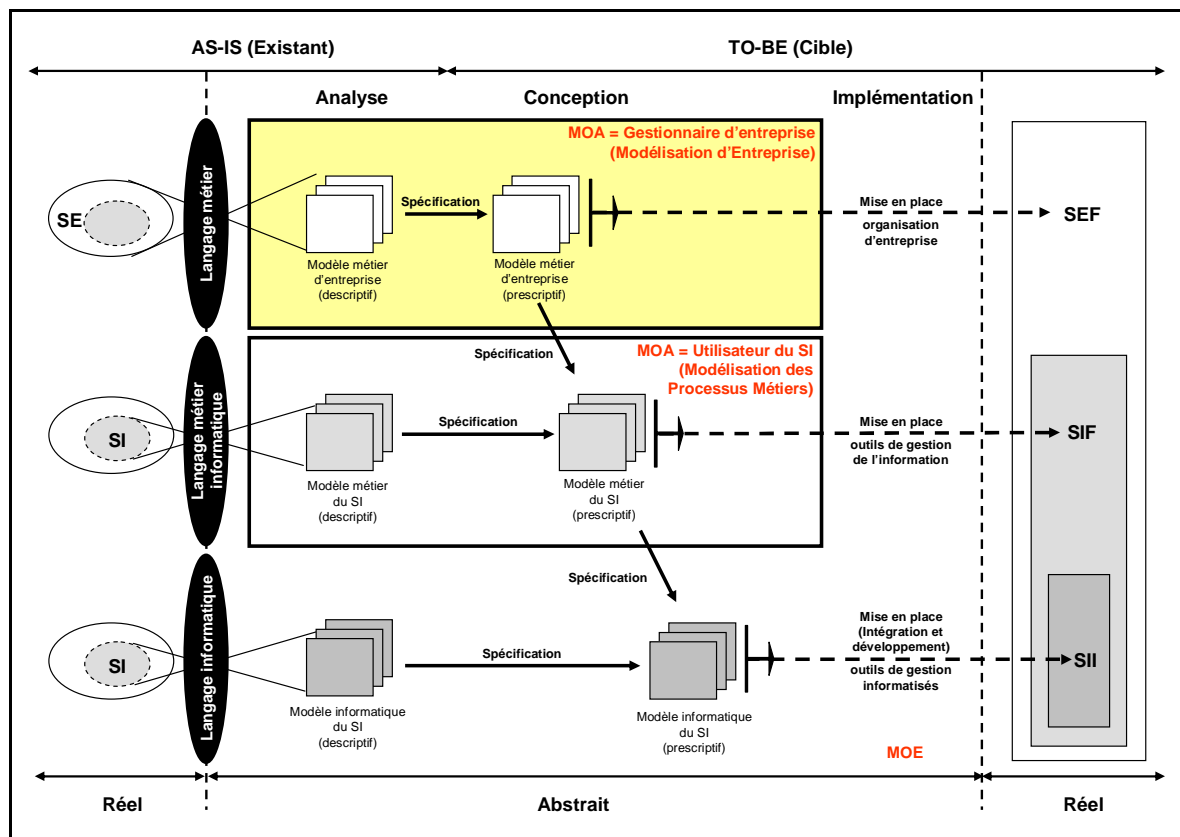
AS-IS (Existant)

TO-BE (Cible)

Analyse

Conception

Implémentation

MOA = Gestionnaire d'entreprise (Modélisation d'Entreprise)

SE

Langage métier

Spécification

Modèle métier d'entreprise (descriptif)

Modèle métier d'entreprise (prescriptif)

Mise en place organisation d'entreprise

SEF

Spécification

MOA = Utilisateur du SI (Modélisation des Processus Métiers)

SI

Langage métier informatique

Spécification

Modèle métier du SI (descriptif)

Modèle métier du SI (prescriptif)

Mise en place outils de gestion de l'information

SIF

Spécification

SI

Langage informatique

Spécification

Modèle informatique du SI (descriptif)

Modèle informatique du SI (prescriptif)

Mise en place (Intégration et développement) outils de gestion informatisés

SII

MOE

Réel

Abstrait

Réel